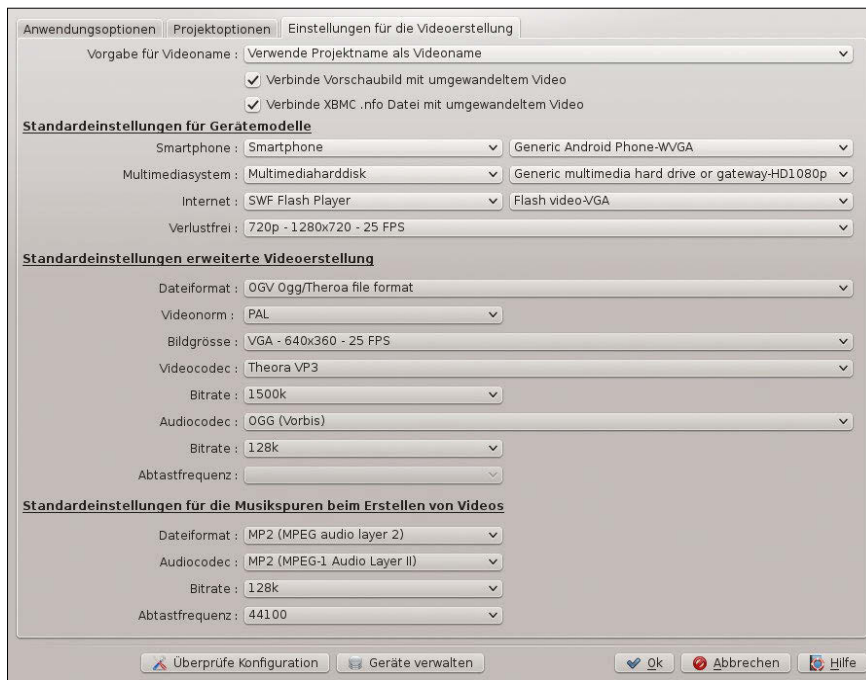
Anwendungsoptionen | Projektoptionen | Einstellungen für die Videoerstellung

Vorgabe für Videoname : Verwende Projektname als Videoname

Verbinde Vorschaubild mit umgewandeltem Video

Verbinde XBMC .nfo Datei mit umgewandeltem Video

Standardeinstellungen für Gerätemodelle

Smartphone : Smartphone | Generic Android Phone-WVGA

Multimediasystem : Multimediaharddisk | Generic multimedia hard drive or gateway-HD1080p

Internet : SWF Flash Player | Flash video-VGA

Verlustfrei : 720p - 1280x720 - 25 FPS

Standardeinstellungen erweiterte Videoerstellung

Dateiformat : OGV Ogg/Theroa file format

Videonorm : PAL

Bildgrösse : VGA - 640x360 - 25 FPS

Videocodec : Theora VP3

Bitrate : 1500k

Audiocodec : OGG (Vorbis)

Bitrate : 128k

Abtastfrequenz :

Standardeinstellungen für die Musikspuren beim Erstellen von Videos

Dateiformat : MP2 (MPEG audio layer 2)

Audiocodec : MP2 (MPEG-1 Audio Layer II)

Bitrate : 128k

Abtastfrequenz : 44100

Überprüfe Konfiguration | Geräte verwalten | Ok | Abbrechen | Hilfe